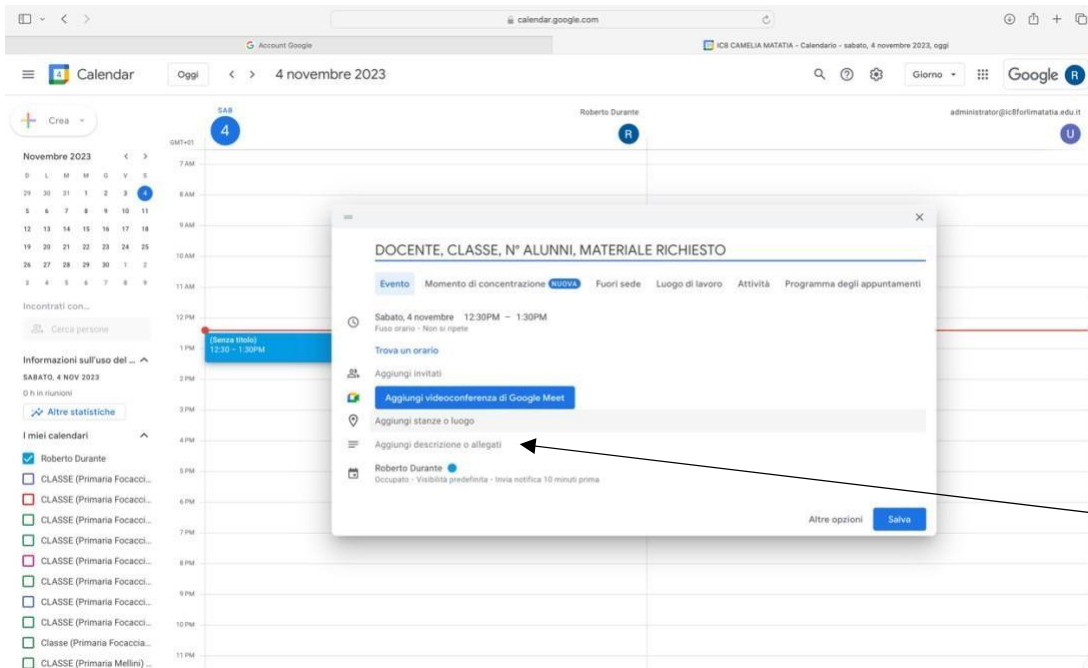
calendar.google.com

G Account Google

IC8 CAMELIA MATATIA - Calendario - sabato, 4 novembre 2023, oggi

Calendar

Oggi

4 novembre 2023

Giorno

Google R

Crea

Novembre 2023

| D | L | M | M | G | V | S |
|---|---|---|---|---|---|---|
| 29 | 30 | 31 | 1 | 2 | 3 | 4 |
| 5 | 6 | 7 | 8 | 9 | 10 | 11 |
| 12 | 13 | 14 | 15 | 16 | 17 | 18 |
| 19 | 20 | 21 | 22 | 23 | 24 | 25 |
| 26 | 27 | 28 | 29 | 30 | 1 | 2 |
| 3 | 4 | 5 | 6 | 7 | 8 | 9 |

Incontrati con...

Cerca persone

Informazioni sull'uso del ...

SABATO, 4 NOV 2023

0 h in riunioni

Altre statistiche

I miei calendari

Roberto Durante

CLASSE (Primaria Focacci...

CLASSE (Primaria Focacci...

CLASSE (Primaria Focacci...

CLASSE (Primaria Focacci...

CLASSE (Primaria Focacci...

CLASSE (Primaria Focacci...

CLASSE (Primaria Focacci...

CLASSE (Primaria Focacci...

Classe (Primaria Focaccia...

CLASSE (Primaria Mellini) ...

SAB
4

GMT+01

7 AM
8 AM
9 AM
10 AM
11 AM
12 PM
1 PM
2 PM
3 PM
4 PM
5 PM
6 PM
7 PM
8 PM
9 PM
10 PM
11 PM

Roberto Durante
R

administrator@ic8forlimatatia.edu.it
U

(Senza titolo)
12:30 – 1:30PM

×

DOCENTE, CLASSE, N° ALUNNI, MATERIALE RICHIESTO

Evento Momento di concentrazione NUOVA Fuori sede Luogo di lavoro Attività Programma degli appuntamenti

Sabato, 4 novembre 12:30PM – 1:30PM
Fuso orario · Non si ripete

Trova un orario

Aggiungi invitati

Aggiungi videoconferenza di Google Meet

Aggiungi stanze o luogo

Aggiungi descrizione o allegati

Roberto Durante
Occupato · Visibilità predefinita · Invia notifica 10 minuti prima

Altre opzioni

Salva